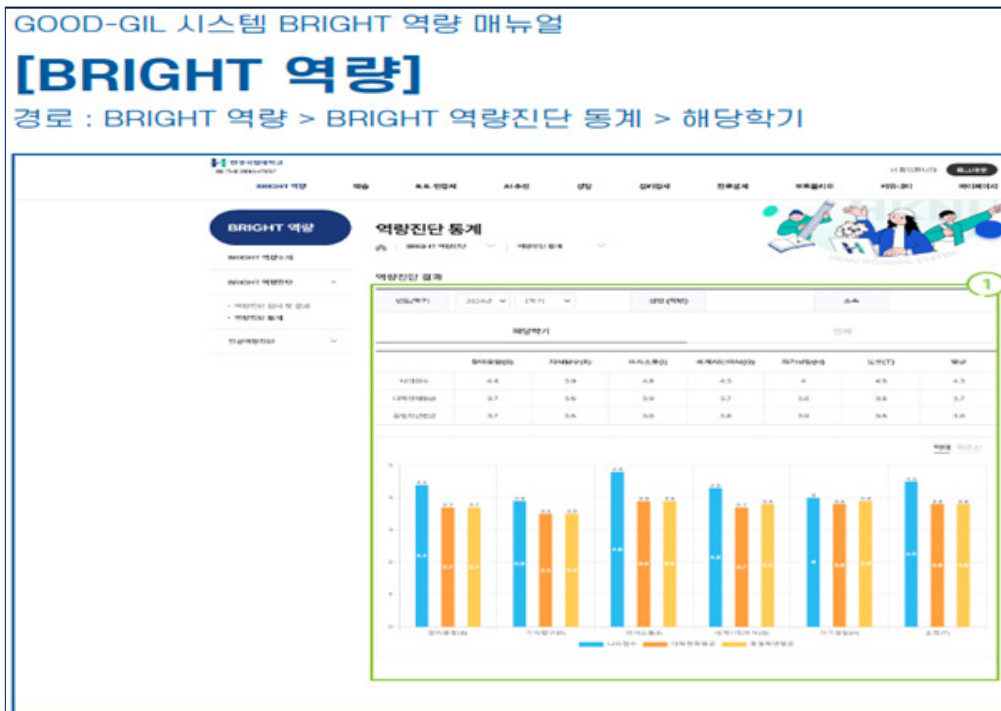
GOOD-GIL 시스템 BRIGHT 역량 매뉴얼

[BRIGHT 역량]

경로 : BRIGHT 역량 > BRIGHT 역량진단 통계 > 해당학기

BRIGHT 역량

역량진단 통계

역량진단 결과

1

해당학기

| | | | | | | | |
|---|---|---|---|---|---|---|---|
| | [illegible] | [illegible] | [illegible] | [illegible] | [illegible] | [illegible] | 평균 |
| 나의점수 | 4.4 | 3.9 | 4.8 | 4.3 | 4 | 4.5 | 4.3 |
| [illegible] | 3.7 | 3.6 | 3.9 | 3.7 | 3.8 | 3.9 | 3.7 |
| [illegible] | 3.7 | 3.6 | 3.9 | 3.8 | 3.9 | 3.8 | 3.8 |

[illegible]